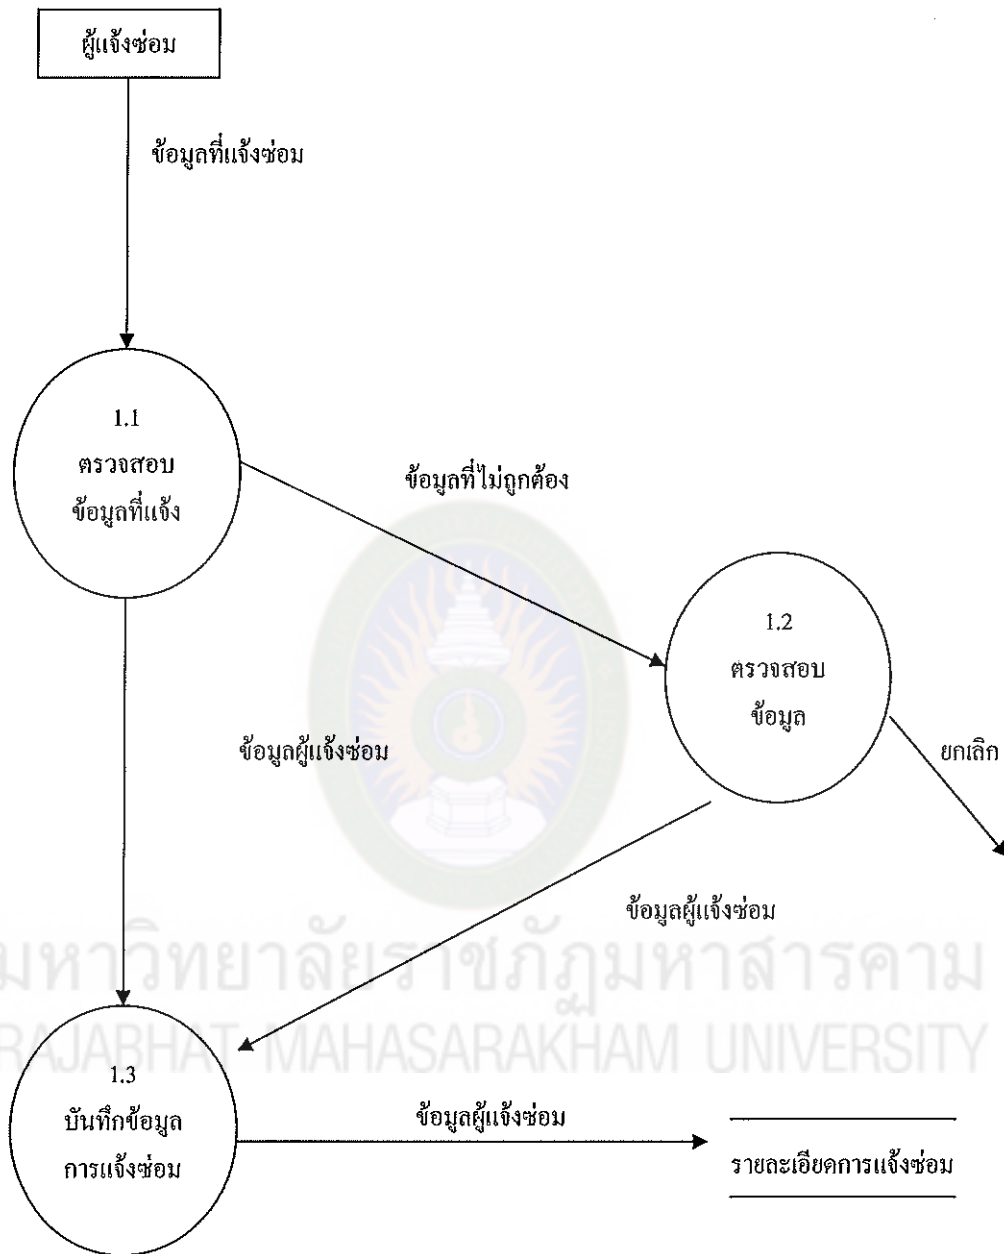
ผู้แจ้งซ่อม

ข้อมูลที่แจ้งซ่อม

1.1
ตรวจสอบ
ข้อมูลที่แจ้ง

ข้อมูลที่ไม่ถูกต้อง

1.2
ตรวจสอบ
ข้อมูล

ยกเลิก

ข้อมูลผู้แจ้งซ่อม

ข้อมูลผู้แจ้งซ่อม

มหาวิทยาลัยราชภัฏมหาสารคาม
RAJABHAT MAHASARAKHAM UNIVERSITY

1.3
บันทึกข้อมูล
การแจ้งซ่อม

ข้อมูลผู้แจ้งซ่อม

รายละเอียดการแจ้งซ่อม